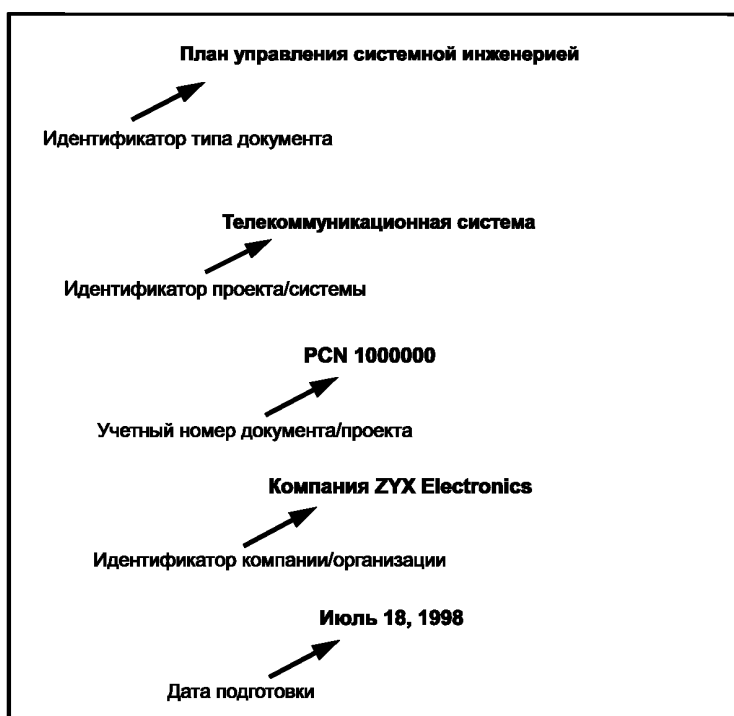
План управления системной инженерией

Идентификатор типа документа

Телекоммуникационная система

Идентификатор проекта/системы

PCN 1000000

Учетный номер документа/проекта

Компания ZYX Electronics

Идентификатор компании/организации

Июль 18, 1998

Дата подготовки